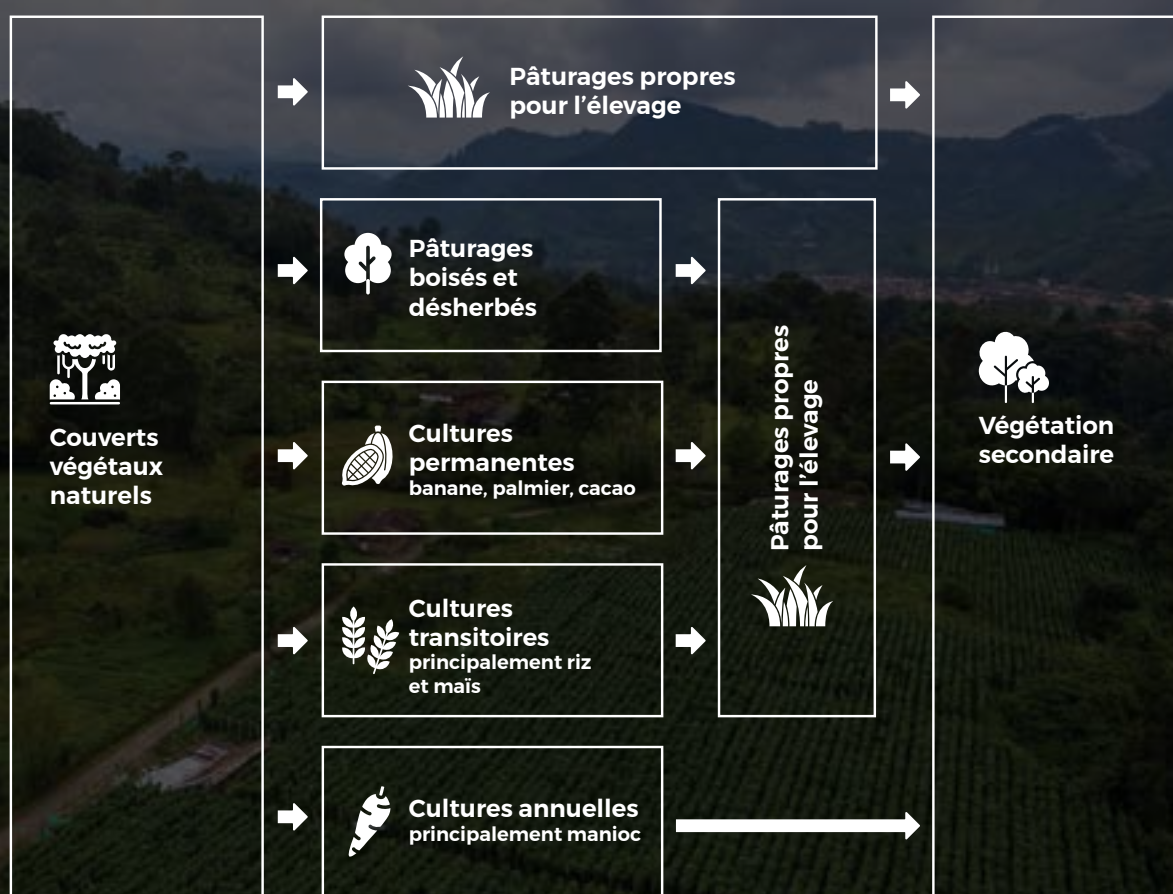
Couverts végétaux naturels

Pâturages propres pour l'élevage

Pâturages boisés et désherbés

Cultures permanentes
banane, palmier, cacao

Cultures transitoires
principalement riz et maïs

Cultures annuelles
principalement manioc

Pâturages propres pour l'élevage

Végétation secondaire